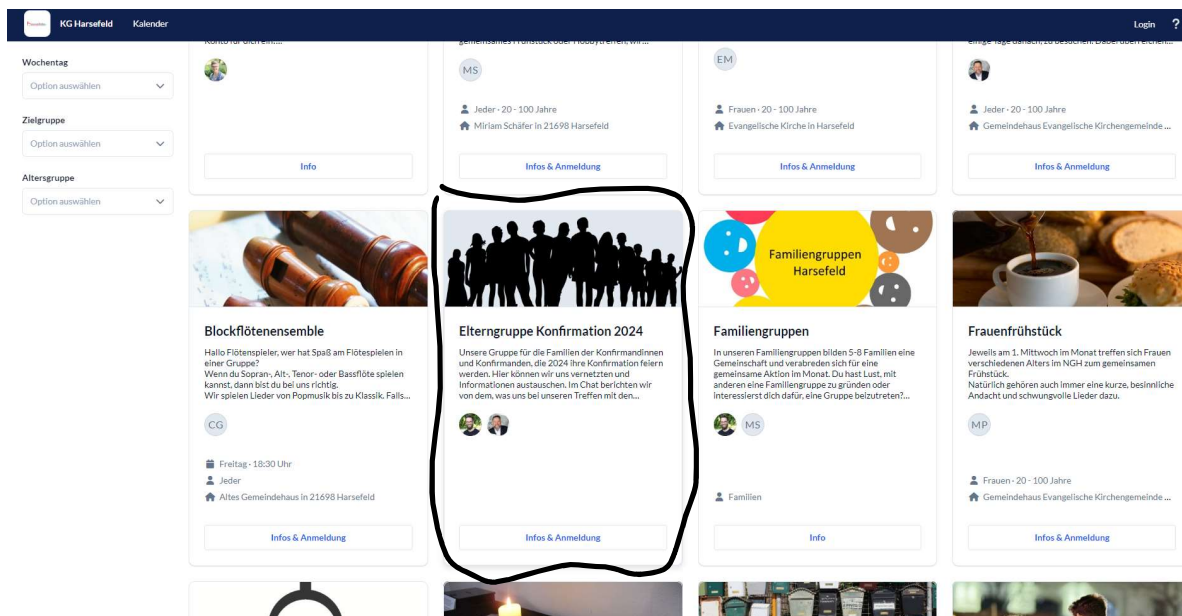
KG Harsefeld Kalender

Login ?

Wochentag
Option auswählen

Zielgruppe
Option auswählen

Altersgruppe
Option auswählen

Info

MS
Jeder · 20 - 100 Jahre
Miriam Schäfer in 21698 Harsefeld
Infos & Anmeldung

EM
Frauen · 20 - 100 Jahre
Evangelische Kirche in Harsefeld
Infos & Anmeldung

Jeder · 20 - 100 Jahre
Gemeindehaus Evangelische Kirchengemeinde ...
Infos & Anmeldung

Blockflötenensemble
Hallo Flötenspieler, wer hat Spaß am Flötespielen in einer Gruppe?
Wenn du Sopran-, Alt-, Tenor- oder Bassflöte spielen kannst, dann bist du bei uns richtig.
Wir spielen Lieder von Popmusik bis zu Klassik. Falls...
CG
Freitag · 18:30 Uhr
Jeder
Altes Gemeindehaus in 21698 Harsefeld
Infos & Anmeldung

Elterngruppe Konfirmation 2024
Unsere Gruppe für die Familien der Konfirmandinnen und Konfirmanden, die 2024 ihre Konfirmation feiern werden. Hier können wir uns vernetzten und Informationen austauschen. Im Chat berichten wir von dem, was uns bei unseren Treffen mit den...
Infos & Anmeldung

Familiengruppen Harsefeld
Familiengruppen
In unseren Familiengruppen bilden 5-8 Familien eine Gemeinschaft und verabreden sich für eine gemeinsame Aktion im Monat. Du hast Lust, mit anderen eine Familiengruppe zu gründen oder interessierst dich dafür, eine Gruppe beizutreten?...
MS
Familien
Info

Frauenfrühstück
Jeweils am 1. Mittwoch im Monat treffen sich Frauen verschiedenen Alters im NGH zum gemeinsamen Frühstück.
Natürlich gehören auch immer eine kurze, besinnliche Andacht und schwungvolle Lieder dazu.
MP
Frauen · 20 - 100 Jahre
Gemeindehaus Evangelische Kirchengemeinde ...
Infos & Anmeldung